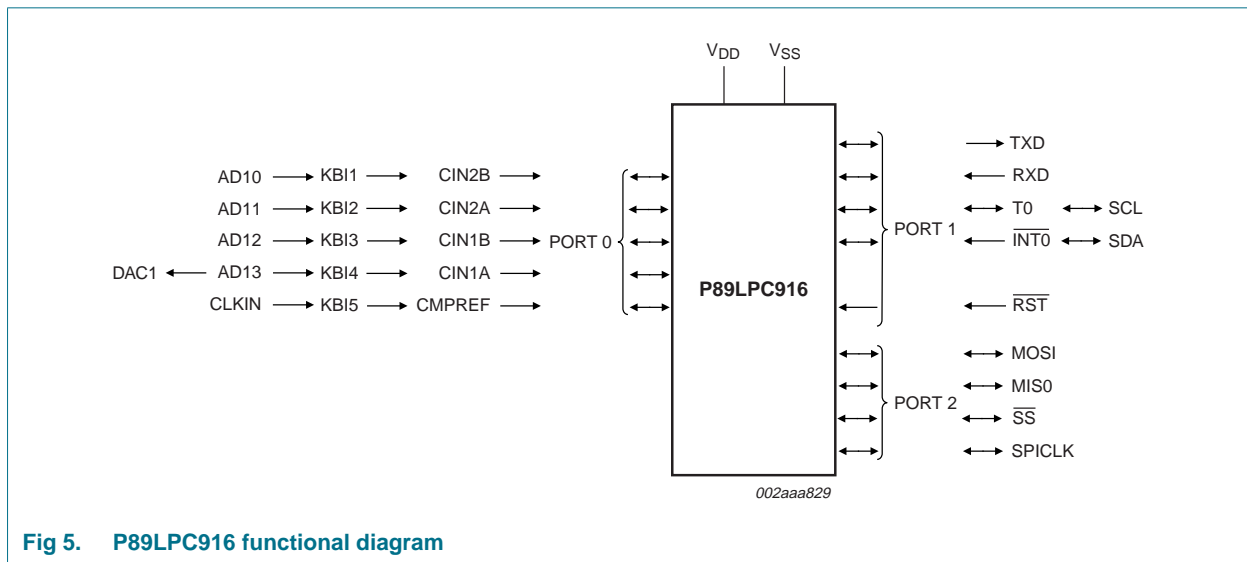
$V_{DD}$ $V_{SS}$

AD10 KBI1 CIN2B
AD11 KBI2 CIN2A
AD12 KBI3 CIN1B PORT 0
DAC1 AD13 KBI4 CIN1A
CLKIN KBI5 CMPREF

P89LPC916

TXD
RXD
PORT 1 T0 SCL
$\overline{INT0}$ SDA
$\overline{RST}$

MOSI
MIS0
PORT 2 $\overline{SS}$
SPICLK

002aaa829

Fig 5. P89LPC916 functional diagram